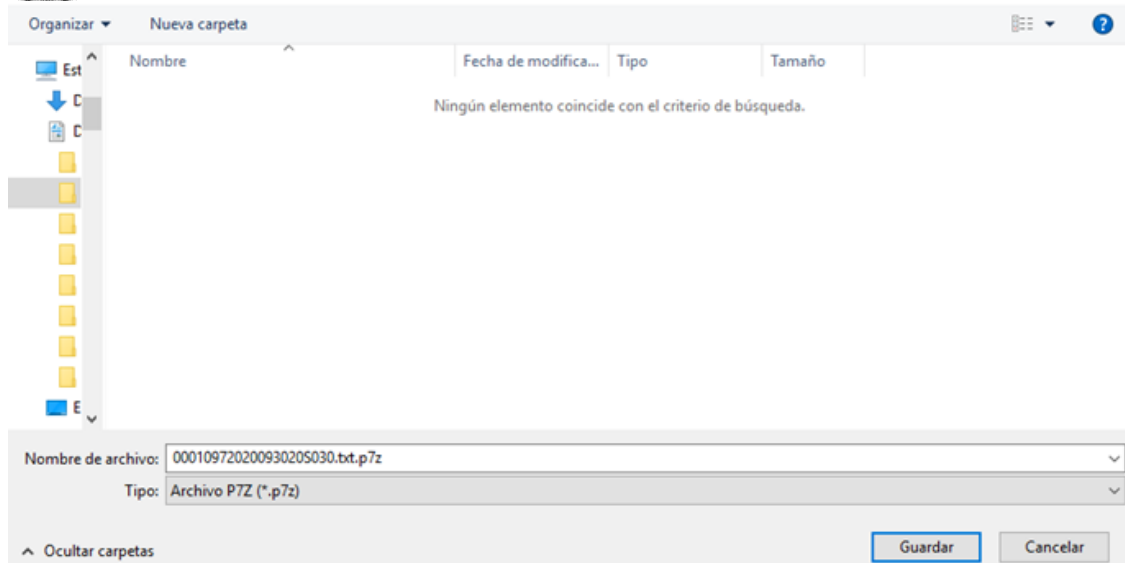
Organizar ▾ Nueva carpeta

Est
D
D
E

| Nombre | Fecha de modifica... | Tipo | Tamaño |
|---|---|---|---|

Ningún elemento coincide con el criterio de búsqueda.

Nombre de archivo: 00010972020093020S030.txt.p7z

Tipo: Archivo P7Z (*.p7z)

^ Ocultar carpetas

Guardar

Cancelar